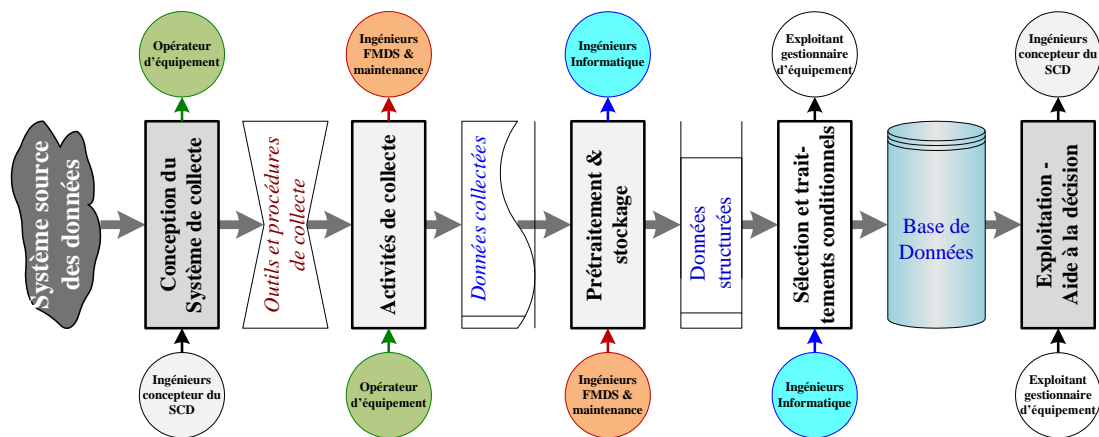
Système source des données

Opérateur d'équipement

Conception du Système de collecte

Ingénieurs concepteur du SCD

Outils et procédures de collecte

Ingénieurs FMDS & maintenance

Activités de collecte

Opérateur d'équipement

Données collectées

Ingénieurs Informatique

Prétraitement & stockage

Ingénieurs FMDS & maintenance

Données structurées

Exploitant gestionnaire d'équipement

Sélection et traitements conditionnels

Ingénieurs Informatique

Base de Données

Ingénieurs concepteur du SCD

Exploitation - Aide à la décision

Exploitant gestionnaire d'équipement